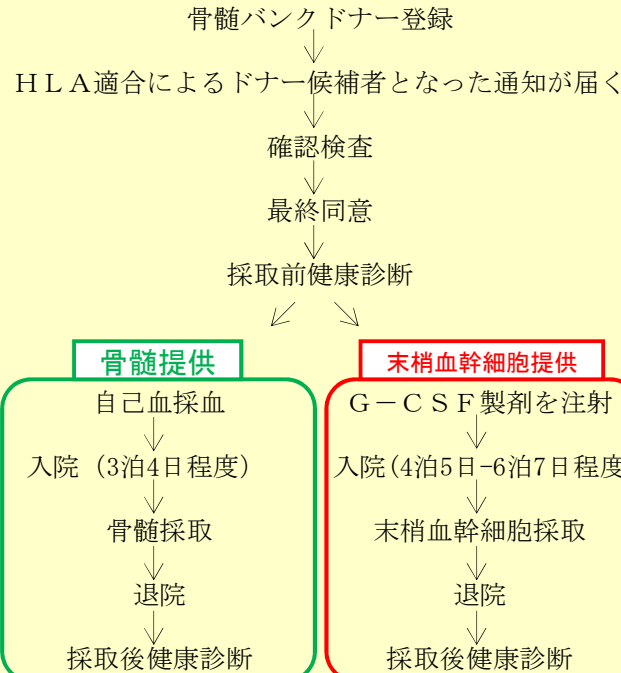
骨髄バンクドナー登録

HLA適合によるドナー候補者となった通知が届く

確認検査

最終同意

採取前健康診断

骨髄提供

自己血採血

入院（3泊4日程度）

骨髄採取

退院

採取後健康診断

末梢血幹細胞提供

G－CSF製剤を注射

入院(4泊5日−6泊7日程度

末梢血幹細胞採取

退院

採取後健康診断